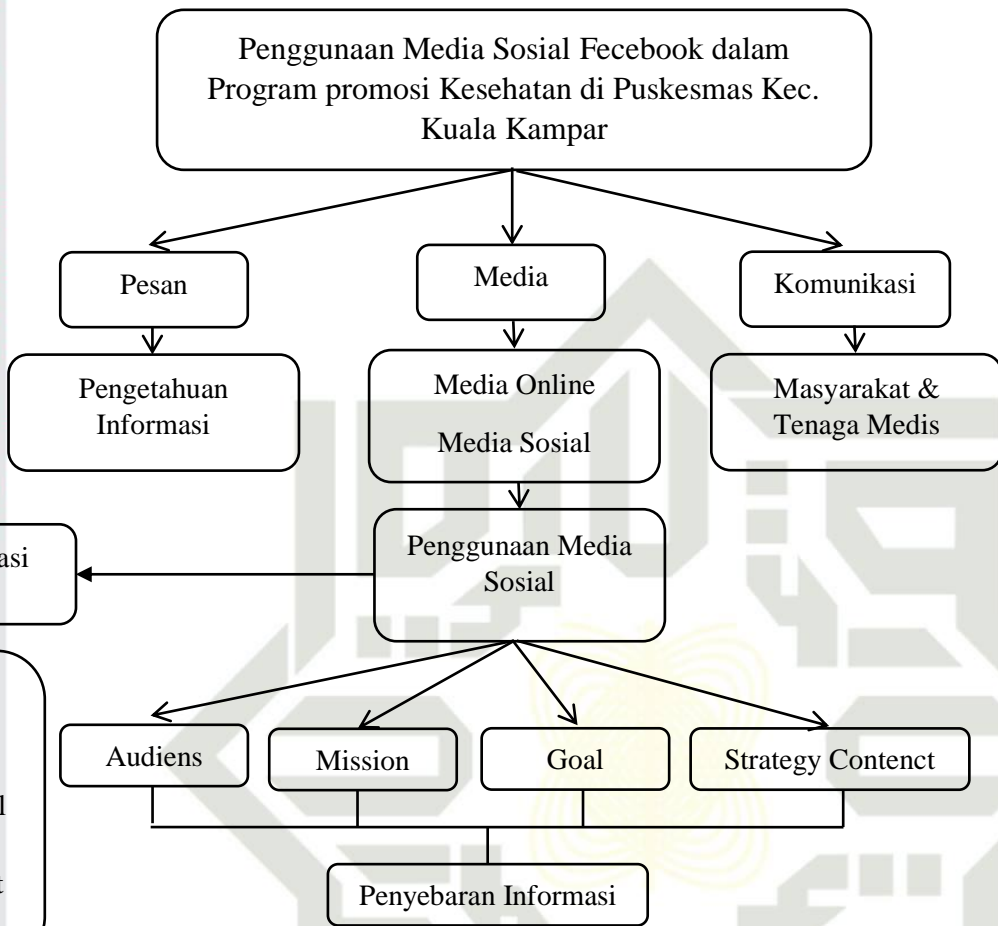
Penggunaan Media Sosial Fecebook dalam Program promosi Kesehatan di Puskesmas Kec. Kuala Kampar

Pesan

Media

Komunikasi

Pengetahuan Informasi

Media Online

Media Sosial

Masyarakat & Tenaga Medis

asi

Penggunaan Media Sosial

l

t

Audiens

Mission

Goal

Strategy Contenct

Penyebaran Informasi